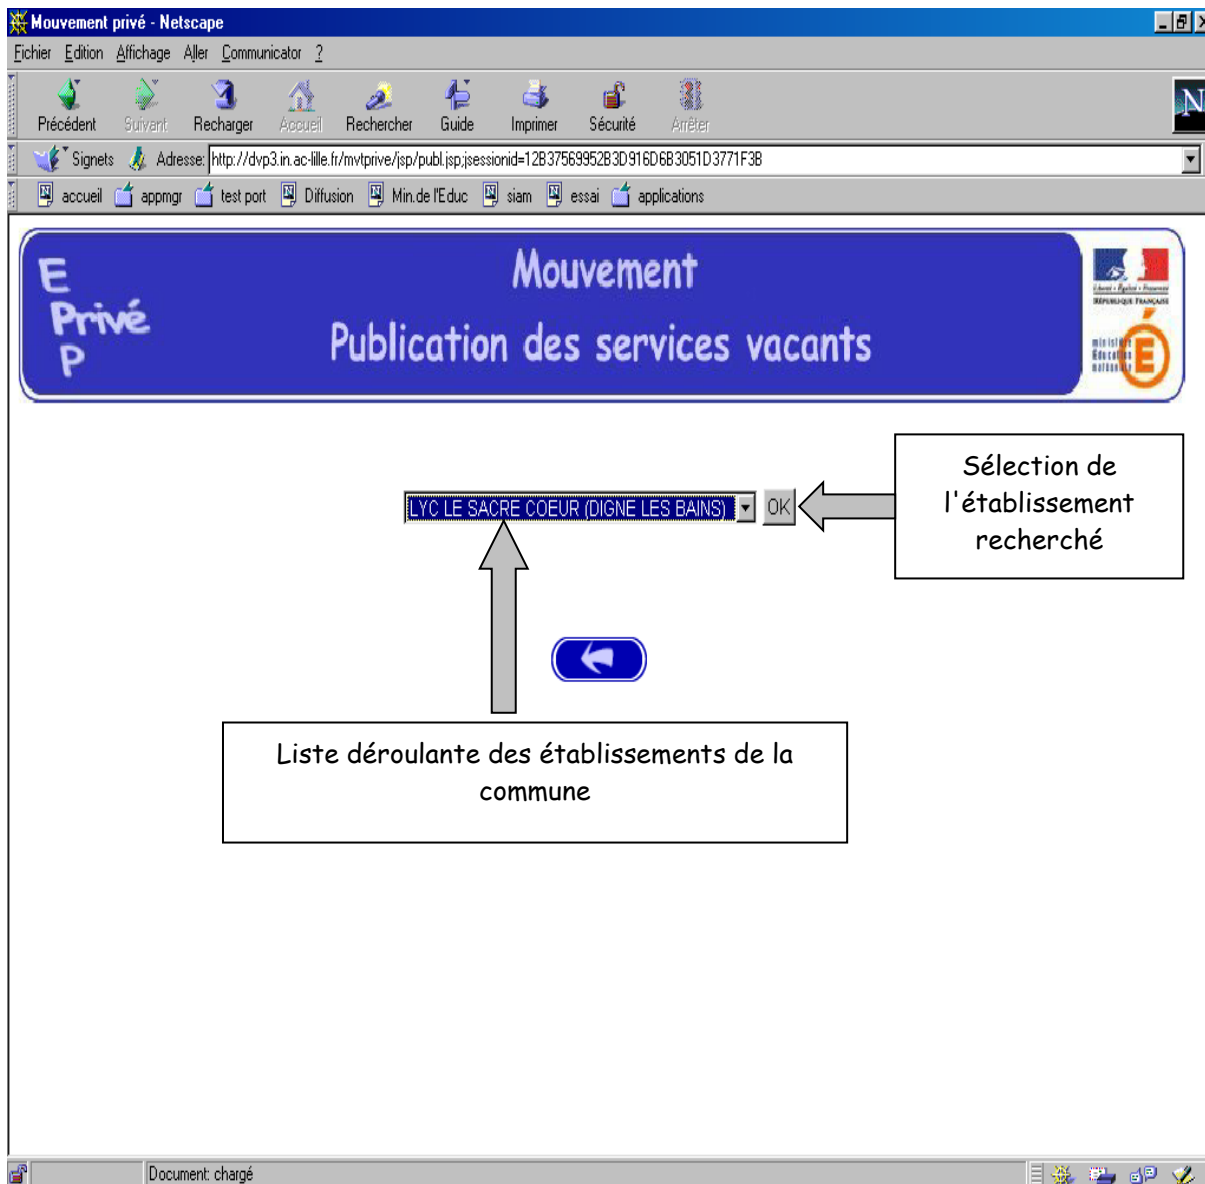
Mouvement privé - Netscape

Fichier Edition Affichage Aller Communicator ?

Précédent Suivant Recharger Accueil Rechercher Guide Imprimer Sécurité Arrêter

Signets Adresse: http://dvp3.in.ac-lille.fr/mvtprive/jsp/publ.jsp;jsessionid=12B37569952B3D916D6B3051D3771F3B

accueil appmgr test port Diffusion Min.de l'Educ siam essai applications

E Privé P

Mouvement

Publication des services vacants

Liberté • Égalité • Fraternité
RÉPUBLIQUE FRANÇAISE

ministère Éducation nationale

LYC LE SACRE COEUR (DIGNE LES BAINS) OK

Sélection de l'établissement recherché

Liste déroulante des établissements de la commune

Document: chargé